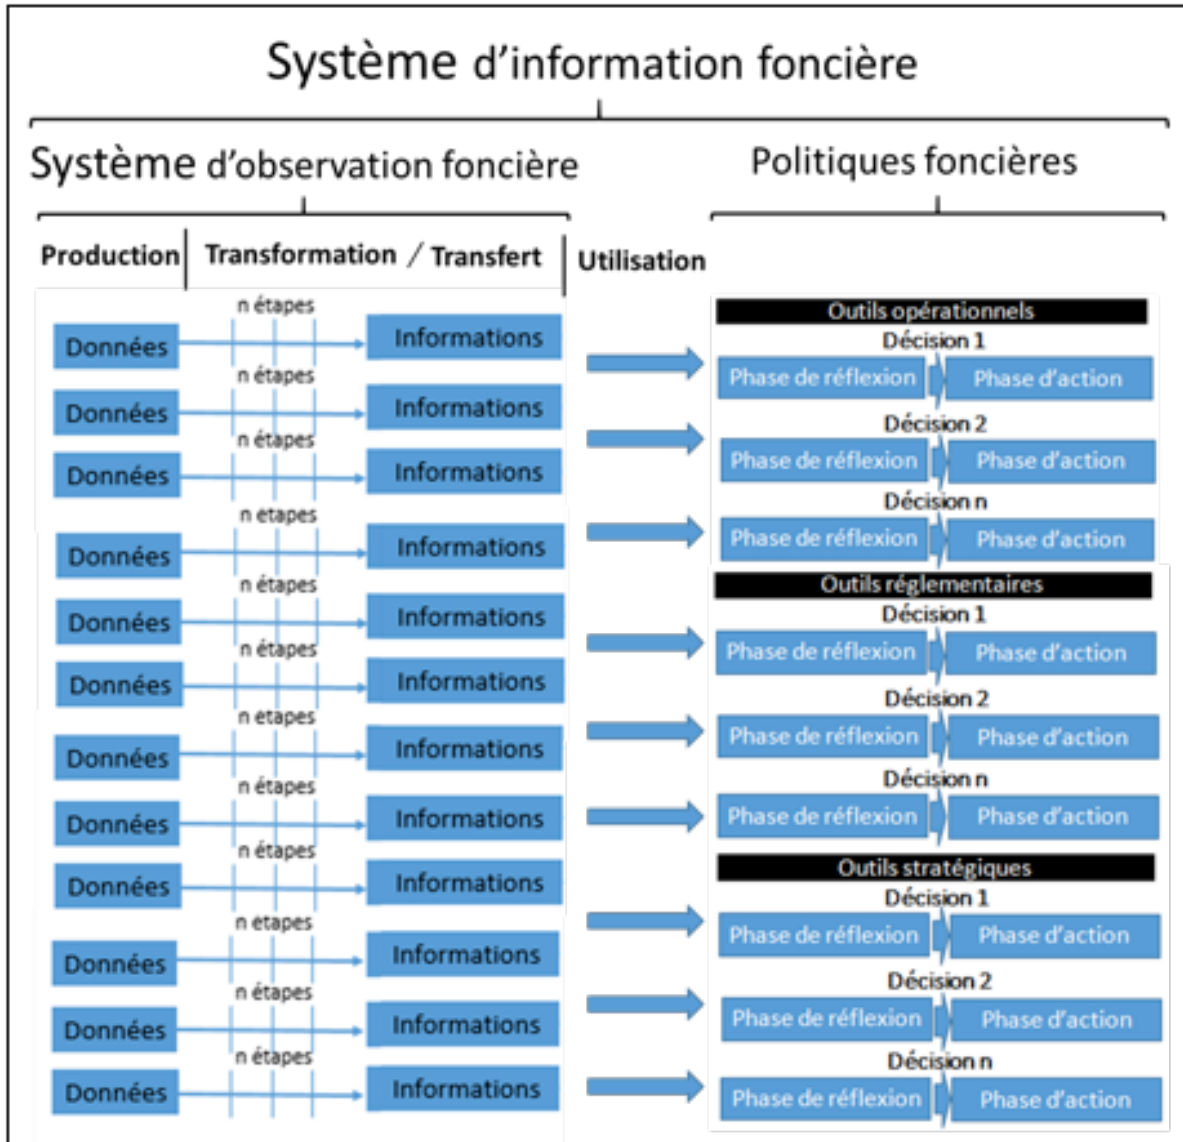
Système d'information foncière

Système d'observation foncière

Politiques foncières

Production | Transformation / Transfert | Utilisation

n étapes
Données → Informations
n étapes
Données → Informations
n étapes
Données → Informations
n etapes
Données → Informations
n étapes
Données → Informations
n étapes
Données → Informations
n etapes
Données → Informations
n étapes
Données → Informations
n étapes
Données → Informations
n etapes
Données → Informations
n étapes
Données → Informations
n étapes
Données → Informations

Outils opérationnels
Décision 1
Phase de réflexion | Phase d'action
Décision 2
Phase de réflexion | Phase d'action
Décision n
Phase de réflexion | Phase d'action

Outils réglementaires
Décision 1
Phase de réflexion | Phase d'action
Décision 2
Phase de réflexion | Phase d'action
Décision n
Phase de réflexion | Phase d'action

Outils stratégiques
Décision 1
Phase de réflexion | Phase d'action
Décision 2
Phase de réflexion | Phase d'action
Décision n
Phase de réflexion | Phase d'action